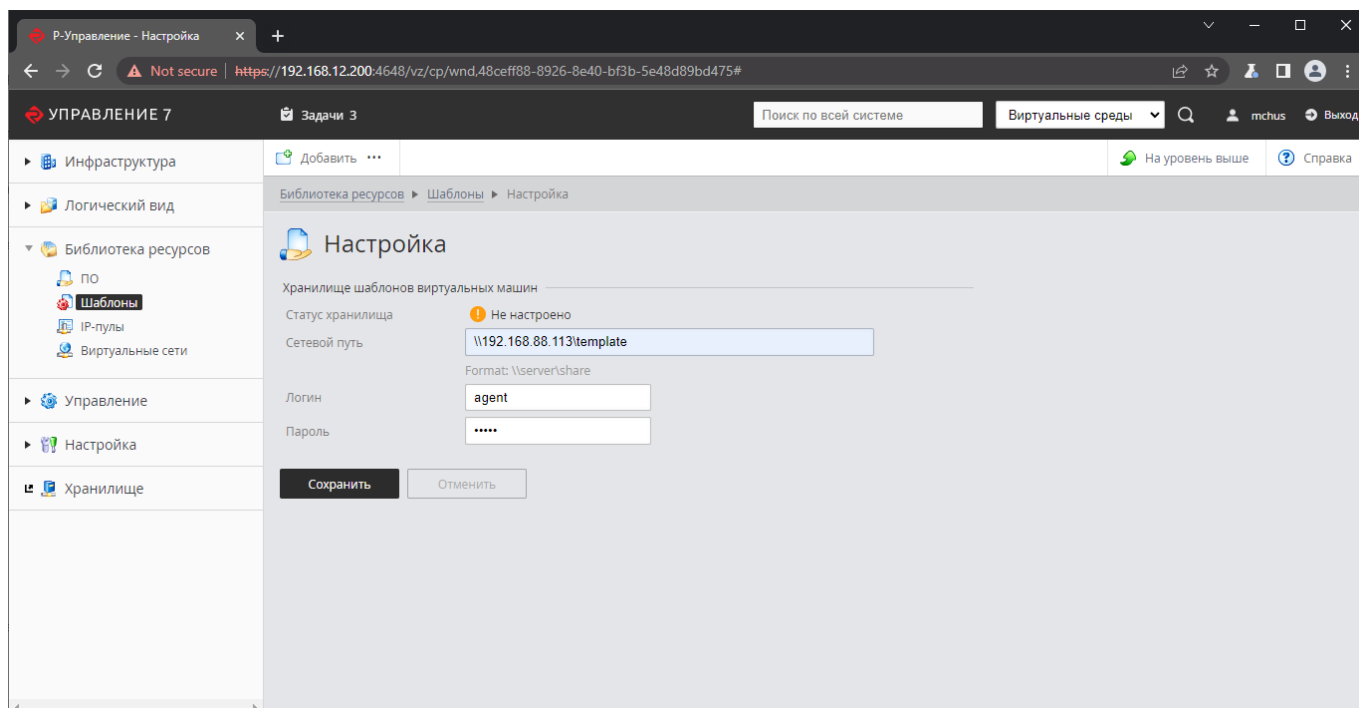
Р-Управление - Настройка ×
+
Not secure | https://192.168.12.200:4648/vz/cp/wnd,48ceff88-8926-8e40-bf3b-5e48d89bd475#

УПРАВЛЕНИЕ 7
Задачи 3
Поиск по всей системе
Виртуальные среды
mchus
Выход

Инфраструктура
Логический вид
Библиотека ресурсов
ПО
Шаблоны
IP-пулы
Виртуальные сети
Управление
Настройка
Хранилище

Добавить ···
На уровень выше
Справка

Библиотека ресурсов ▸ Шаблоны ▸ Настройка

Настройка

Хранилище шаблонов виртуальных машин
Статус хранилища | Не настроено
Сетевой путь | \\192.168.88.113\template
Format: \\server\share
Логин | agent
Пароль | •••••

Сохранить
Отменить